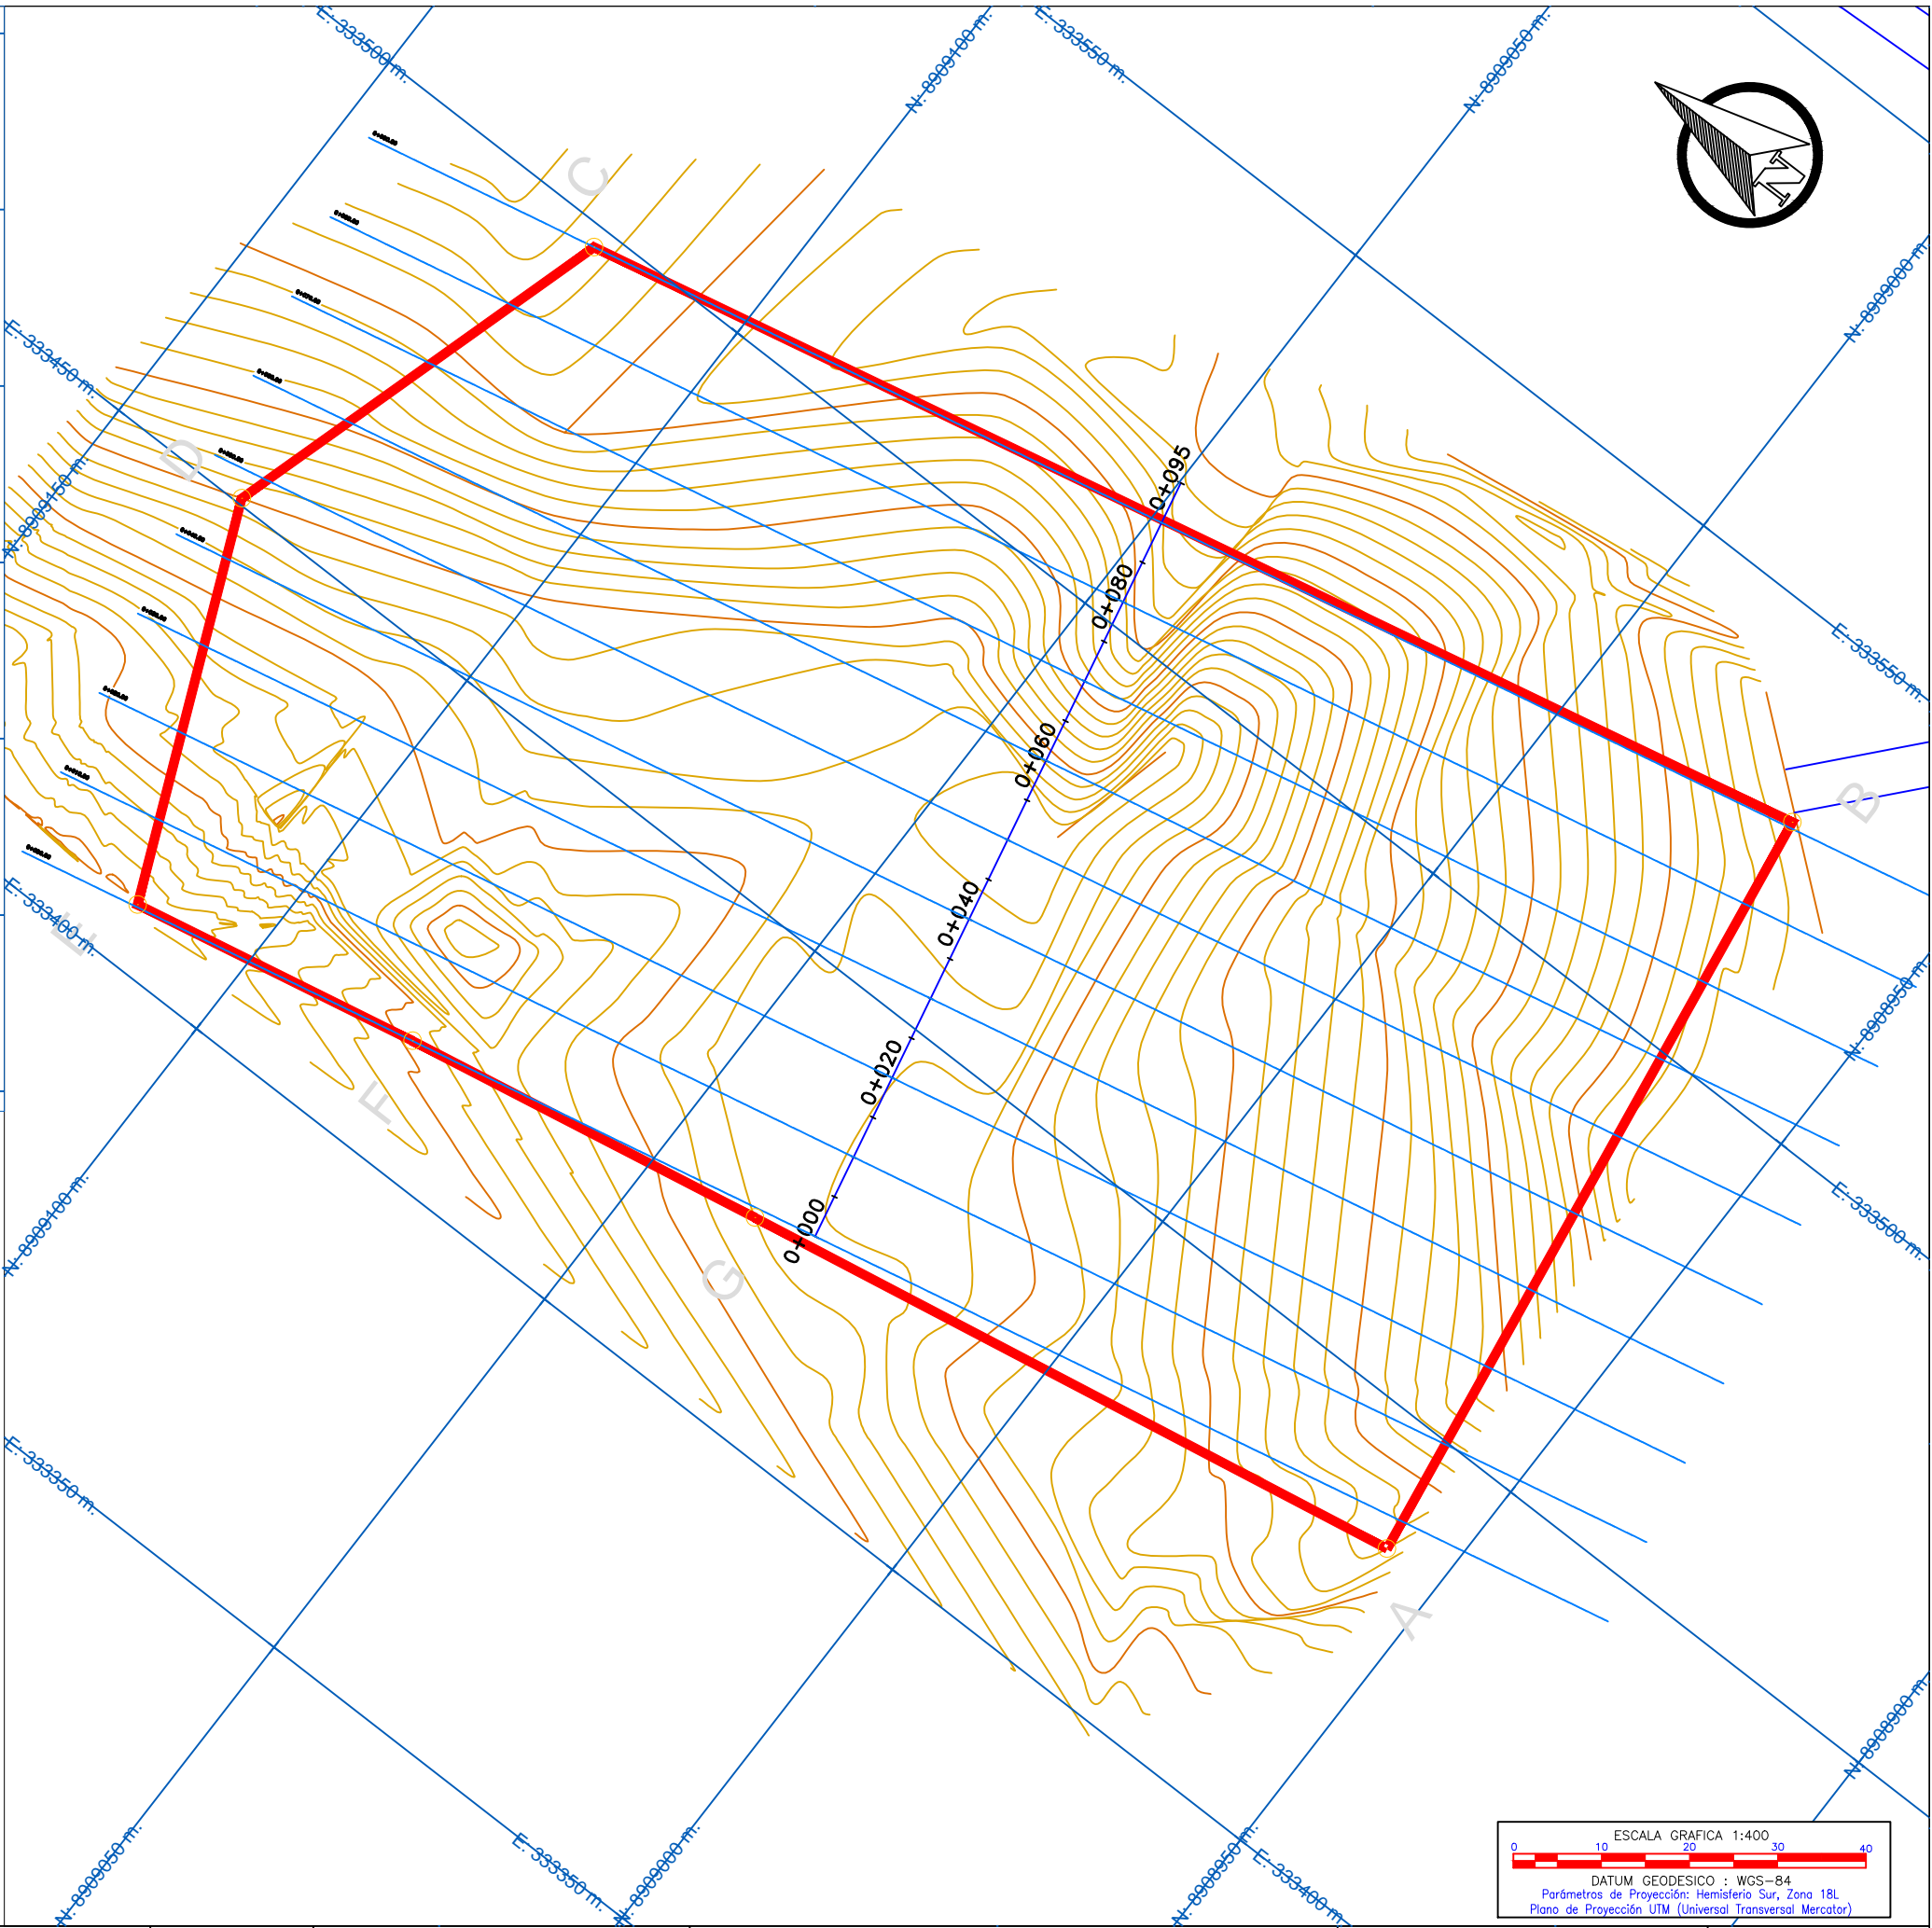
E: 333500 m.
N: 8909100 m.
E: 333550 m.
N: 8909050 m.
N
E: 333450 m.
N: 8909000 m.
N: 8909050 m.
C
D
0+095
0+080
0+060
0+040
0+020
0+000
B
E: 333550 m.
E: 333400 m.
E
F
G
N: 8908950 m.
N: 8909100 m.
E: 333500 m.
A
E: 333350 m.
N: 8908900 m.
N: 8909050 m.
E: 333350 m.
N: 8909000 m.
N: 8908950 m.
E: 333400 m.

ESCALA GRAFICA 1:400
0 10 20 30 40
DATUM GEODESICO : WGS-84
Parámetros de Proyección: Hemisferio Sur, Zona 18L
Plano de Proyección UTM (Universal Transversal Mercator)